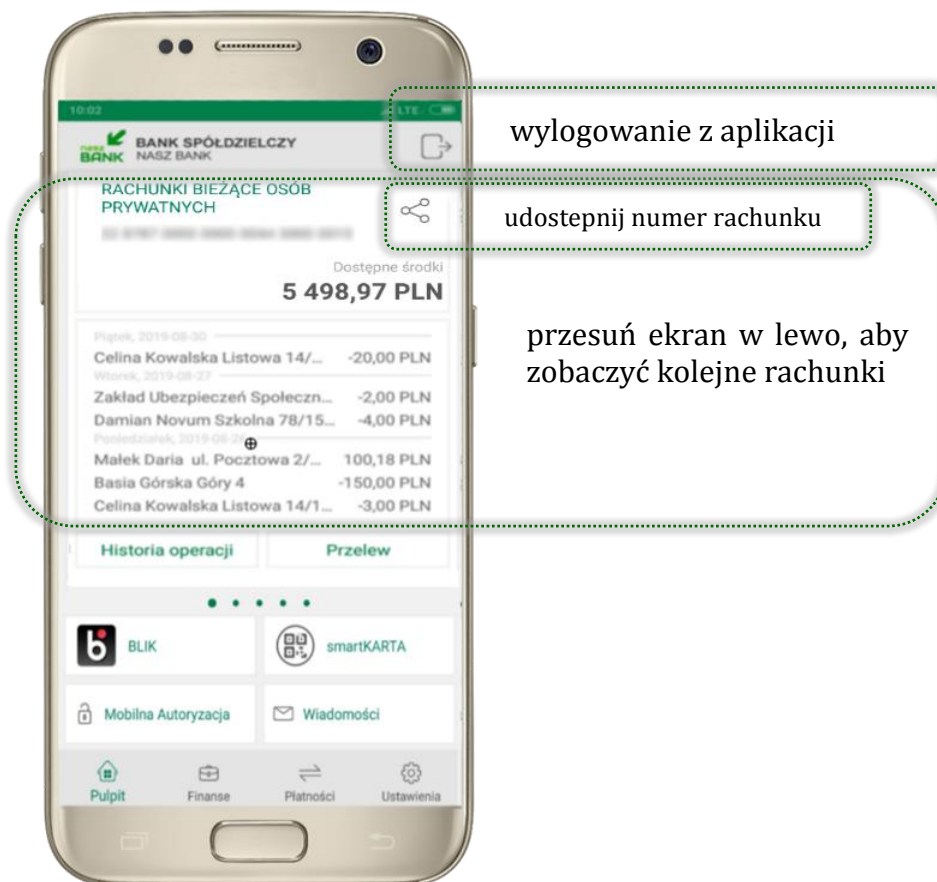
10:02

LTE

nasz BANK BANK SPÓŁDZIELCZY NASZ BANK

wylogowanie z aplikacji

RACHUNKI BIEŻĄCE OSÓB PRYWATNYCH

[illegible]

udostepnij numer rachunku

Dostępne środki
5 498,97 PLN

przesuń ekran w lewo, aby zobaczyć kolejne rachunki

Piątek, 2019-08-30
Celina Kowalska Listowa 14/... -20,00 PLN
Wtorek, 2019-08-27
Zakład Ubezpieczeń Społeczn... -2,00 PLN
Damian Novum Szkolna 78/15... -4,00 PLN
Poniedziałek, 2019-08-26
Małek Daria ul. Pocztowa 2/... 100,18 PLN
Basia Górska Góry 4 -150,00 PLN
Celina Kowalska Listowa 14/1... -3,00 PLN

Historia operacji
Przelew

BLIK
smartKARTA
Mobilna Autoryzacja
Wiadomości

Pulpit
Finanse
Płatności
Ustawienia